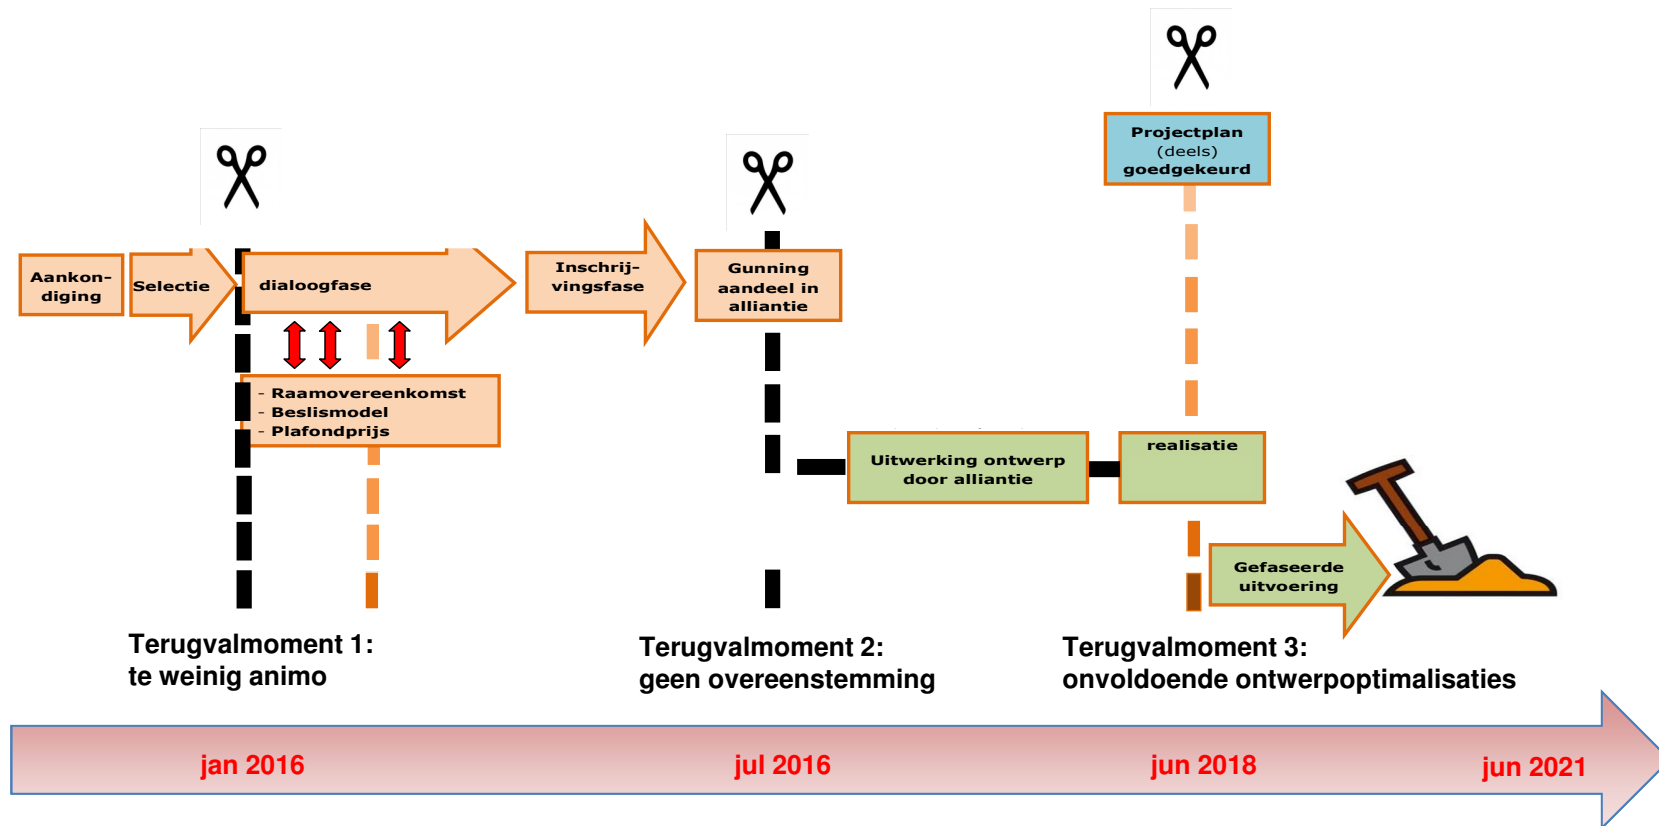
Projectplan (deels) goedgekeurd

Aankondiging

Selectie

dialoogfase

Inschrijvingsfase

Gunning aandeel in alliantie

- Raamovereenkomst
- Beslismodel
- Plafondprijs

Uitwerking ontwerp door alliantie

realisatie

Gefaseerde uitvoering

Terugvalmoment 1:
te weinig animo

Terugvalmoment 2:
geen overeenstemming

Terugvalmoment 3:
onvoldoende ontwerpoptimalisaties

jan 2016

jul 2016

jun 2018

jun 2021